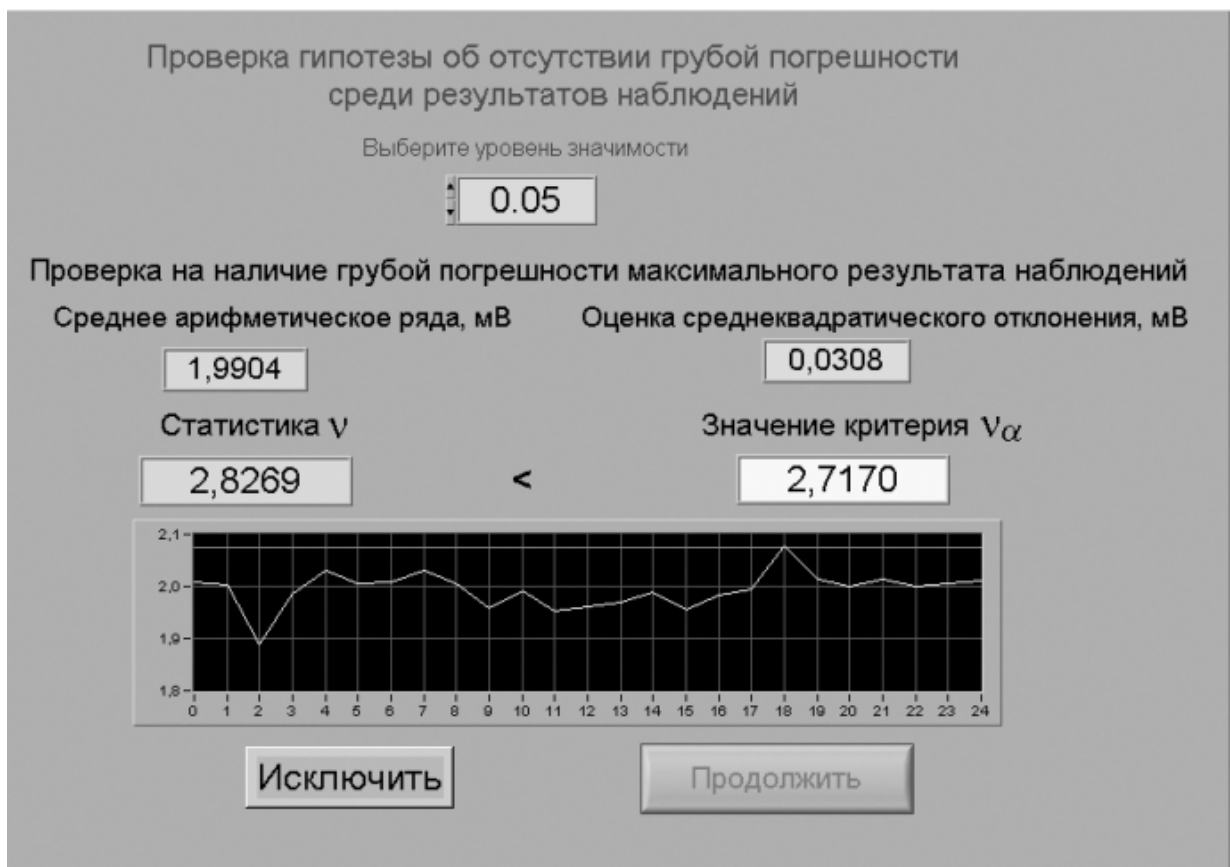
Проверка гипотезы об отсутствии грубой погрешности среди результатов наблюдений

Выберите уровень значимости

0.05

Проверка на наличие грубой погрешности максимального результата наблюдений

Среднее арифметическое ряда, мВ

1,9904

Оценка среднеквадратического отклонения, мВ

0,0308

Статистика $\nu$

2,8269

<

Значение критерия $\nu_{\alpha}$

2,7170

2,1
2,0
1,9
1,8
0 1 2 3 4 5 6 7 8 9 10 11 12 13 14 15 16 17 18 19 20 21 22 23 24

Исключить

Продолжить